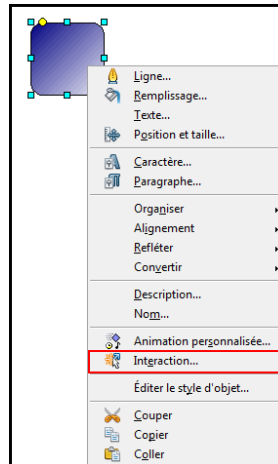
Ligne...
Remplissage...
Texte...
Position et taille...
Caractère...
Paragraphe...
Organiser
Alignement
Refléter
Convertir
Description...
Nom...
Animation personnalisée...
Interaction...
Éditer le style d'objet...
Couper
Copier
Coller